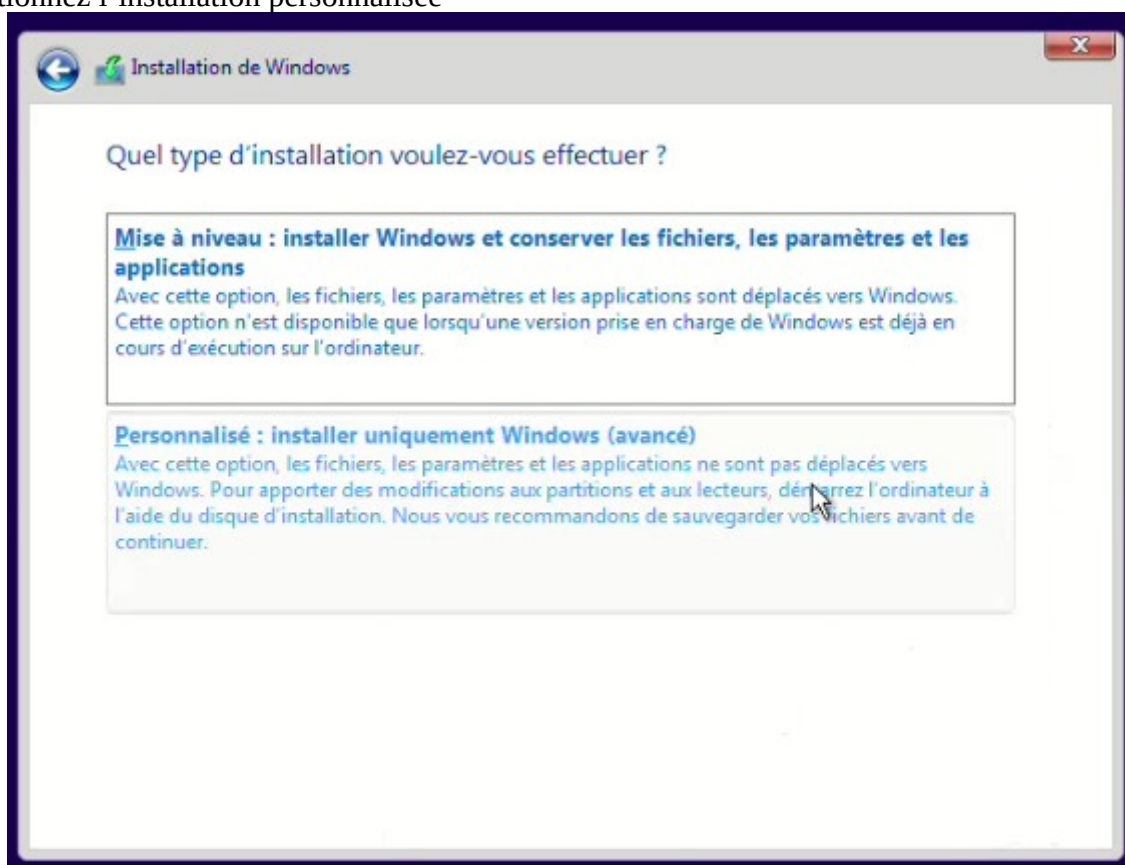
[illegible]ionnez l'installation personnalisée

Installation de Windows

Quel type d'installation voulez-vous effectuer ?

Mise à niveau : installer Windows et conserver les fichiers, les paramètres et les applications
Avec cette option, les fichiers, les paramètres et les applications sont déplacés vers Windows. Cette option n'est disponible que lorsqu'une version prise en charge de Windows est déjà en cours d'exécution sur l'ordinateur.

Personnalisé : installer uniquement Windows (avancé)
Avec cette option, les fichiers, les paramètres et les applications ne sont pas déplacés vers Windows. Pour apporter des modifications aux partitions et aux lecteurs, dé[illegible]rrez l'ordinateur à l'aide du disque d'installation. Nous vous recommandons de sauvegarder vos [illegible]ichiers avant de continuer.